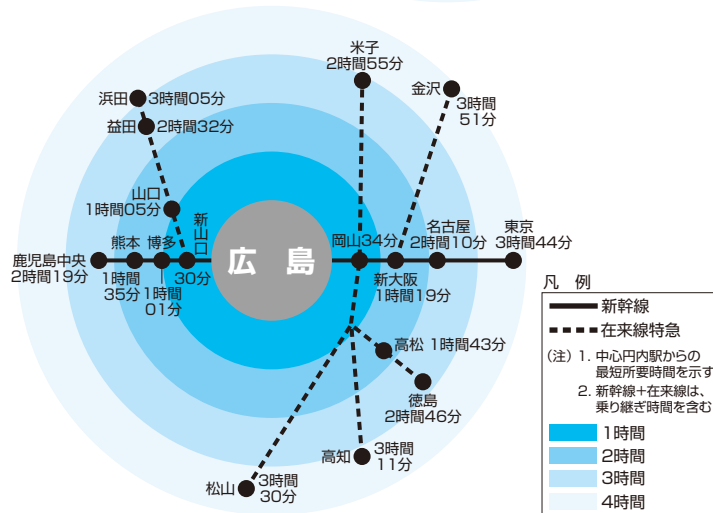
米子
2時間55分

金沢
3時間
51分

浜田 3時間05分
益田 2時間32分

山口
1時間05分

新山口

広島

岡山34分

名古屋
2時間10分

東京
3時間44分

鹿児島中央
2時間19分

熊本
1時間
35分

博多
1時間
01分

30分

新大阪
1時間19分

高松 1時間43分

徳島
2時間46分

高知 3時間
11分

松山 3時間
30分

凡　例
新幹線
在来線特急
（注）1. 中心円内駅からの最短所要時間を示す
2. 新幹線+在来線は、乗り継ぎ時間を含む
1時間
2時間
3時間
4時間